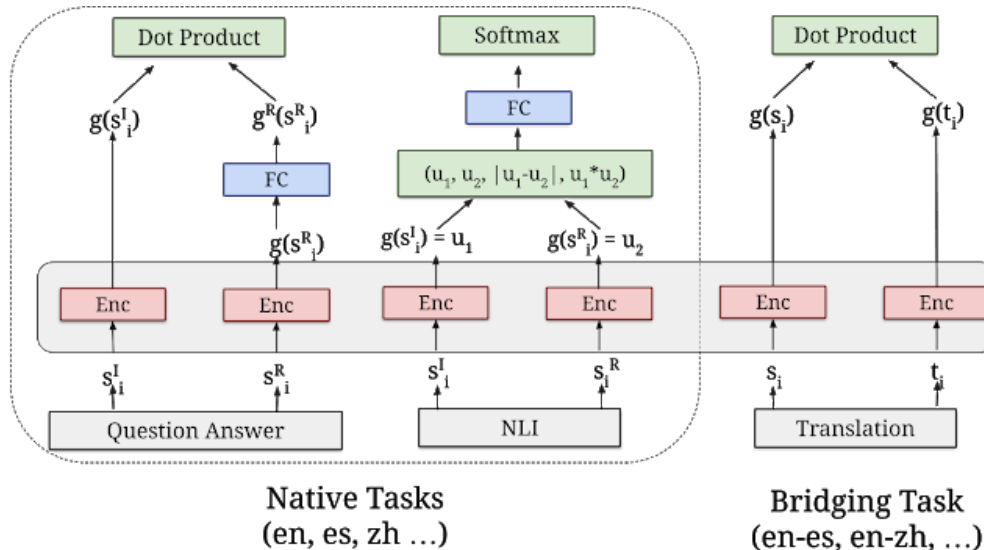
Dot Product

Softmax

Dot Product

$g(s^I_i)$

$g^R(s^R_i)$

FC

$g(s_i)$

$g(t_i)$

FC

$(u_1, u_2, |u_1-u_2|, u_1*u_2)$

$g(s^R_i)$

$g(s^I_i) = u_1$

$g(s^R_i) = u_2$

Enc

Enc

Enc

Enc

Enc

Enc

$s^I_i$

$s^R_i$

$s^I_i$

$s_i^R$

$s_i$

$t_i$

Question Answer

NLI

Translation

Native Tasks
(en, es, zh …)

Bridging Task
(en-es, en-zh, …)